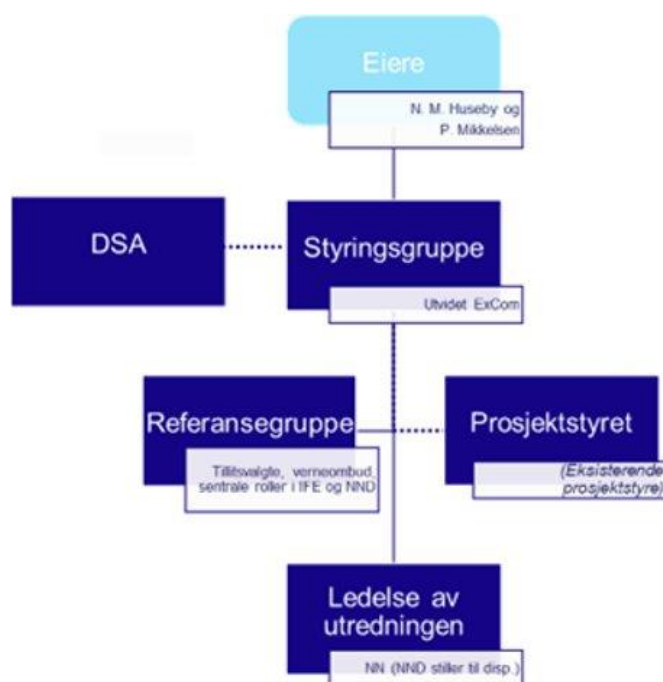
Eiere

N. M. Huseby og P. Mikkelsen

DSA

Styringsgruppe

Utvidet ExCom

Referansegruppe

Tillitsvalgte, verneombud, sentrale roller i IFE og NND

Prosjektstyret

(Eksisterende prosjektstyre)

Ledelse av utredningen

NN (NND stiller til disp.)